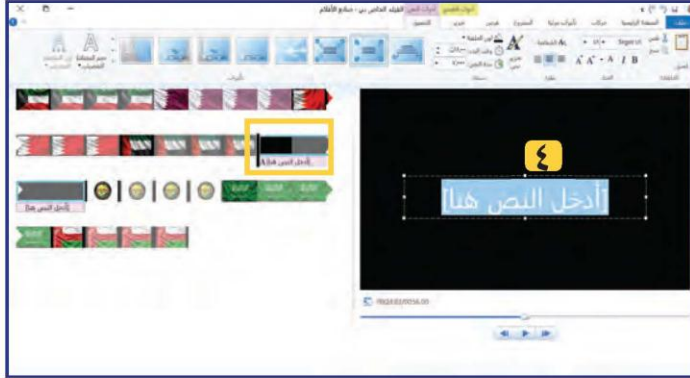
الفيلم الخاص بي - صانع الأفلام

أدوات الفيديو

أدوات النص

ملف

الصفحة الرئيسية

حركات

تأثيرات مرئية

المشروع

عرض

تحرير

تنسيق

لصق

قص

نسخ

الحافظة

Segoe UI

الخط

الفقرة

الشفافية

ضبط

لون الخلفية

وقت البدء

مدة النص

حجم المخطط

لون المخطط

التأثيرات

[أدخل النص هنا]

٤

[أدخل النص هنا]

[أدخل النص هنا]

00:02.00/00:16.05